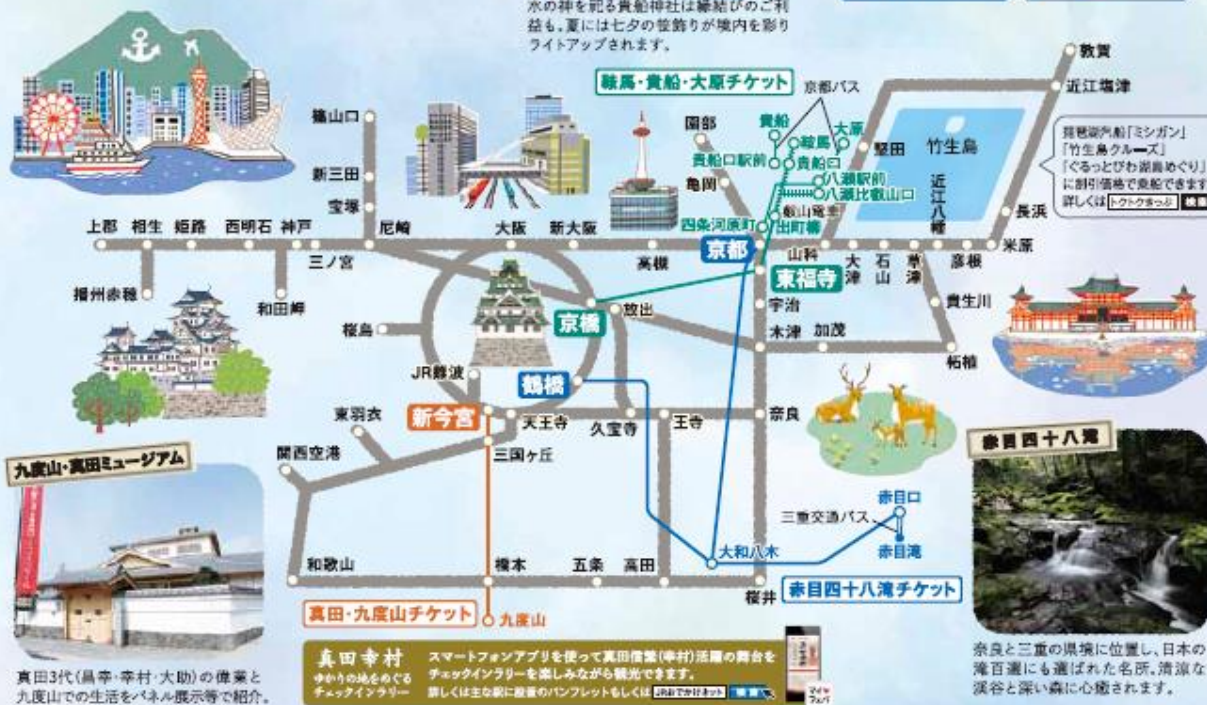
水の神を祀る貴船神社は縁結びのご利益も。夏には七夕の笹飾りが境内を彩りライトアップされます。

鞍馬・貴船・大原チケット
京都バス
貴船
鞍馬
大原
貴船口駅前
貴船口
八瀬駅前
八瀬比叡山口
叡山電車
出町柳
四条河原町
園部
亀岡
敦賀
近江塩津
竹生島
堅田
近江八幡
長浜
米原
彦根
貴生川
柘植
琵琶湖汽船「ミシガン」「竹生島クルーズ」「ぐるっとびわ湖島めぐり」に割引価格で乗船できます!詳しくは トクトクまっぷ 検索
篠山口
新三田
宝塚
上郡
相生
姫路
西明石
神戸
三ノ宮
尼崎
大阪
新大阪
高槻
京都
山科
東福寺
大津
石山
草津
播州赤穂
和田岬
桜島
京橋
放出
宇治
木津
加茂
JR難波
鶴橋
新今宮
天王寺
久宝寺
王寺
奈良
東羽衣
関西空港
三国ヶ丘
赤目口
三重交通バス
赤目滝
大和八木
和歌山
橋本
五条
高田
桜井
赤目四十八滝チケット
真田・九度山チケット
九度山
九度山・真田ミュージアム
真田3代(昌幸・幸村・大助)の偉業と九度山での生活をパネル展示等で紹介。
真田幸村 ゆかりの地をめぐるチェックインラリー
スマートフォンアプリを使って真田信繁(幸村)活躍の舞台をチェックインラリーを楽しみながら観光できます。
詳しくは主な駅に設置のパンフレットもしくは JRおでかけネット 検索
赤目四十八滝
奈良と三重の県境に位置し、日本の滝百選にも選ばれた名所。清涼な渓谷と深い森に心癒されます。